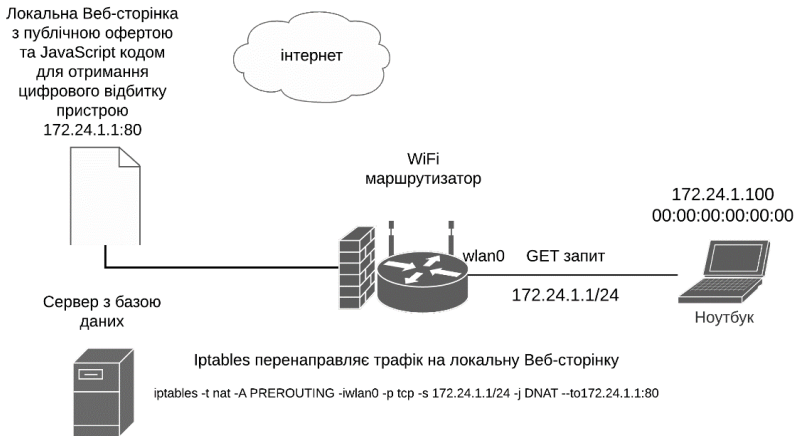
Локальна Веб-сторінка з публічною офертою та JavaScript кодом для отримання цифрового відбитку пристрою
172.24.1.1:80

інтернет

WiFi
маршрутизатор

172.24.1.100
00:00:00:00:00:00

wlan0 GET запит

172.24.1.1/24

Ноутбук

Сервер з базою даних

Iptables перенаправляє трафік на локальну Веб-сторінку

iptables -t nat -A PREROUTING -iwlan0 -p tcp -s 172.24.1.1/24 -j DNAT --to172.24.1.1:80